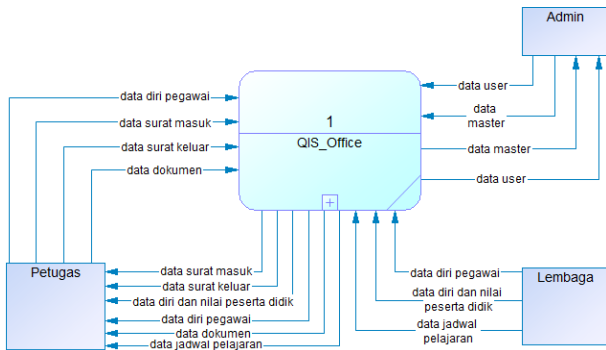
Admin

data diri pegawai

data user

data surat masuk

1

data master

data surat keluar

QIS_Office

data master

data dokumen

data user

Petugas

data surat masuk

data diri pegawai

Lembaga

data surat keluar

data diri dan nilai peserta didik

data diri dan nilai peserta didik

data diri pegawai

data jadwal pelajaran

data dokumen

data jadwal pelajaran